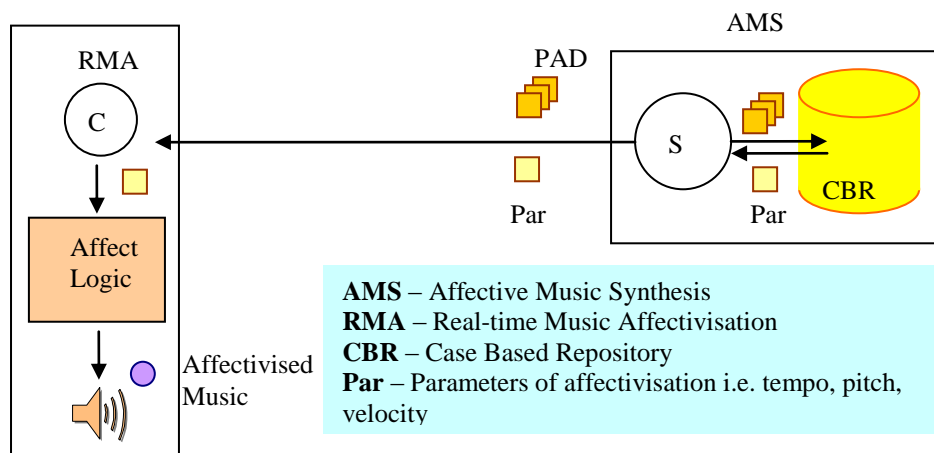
RMA

C

Affect Logic

Affectivised Music

PAD

Par

AMS

S

Par

CBR

**AMS** – Affective Music Synthesis
**RMA** – Real-time Music Affectivisation
**CBR** – Case Based Repository
**Par** – Parameters of affectivisation i.e. tempo, pitch, velocity